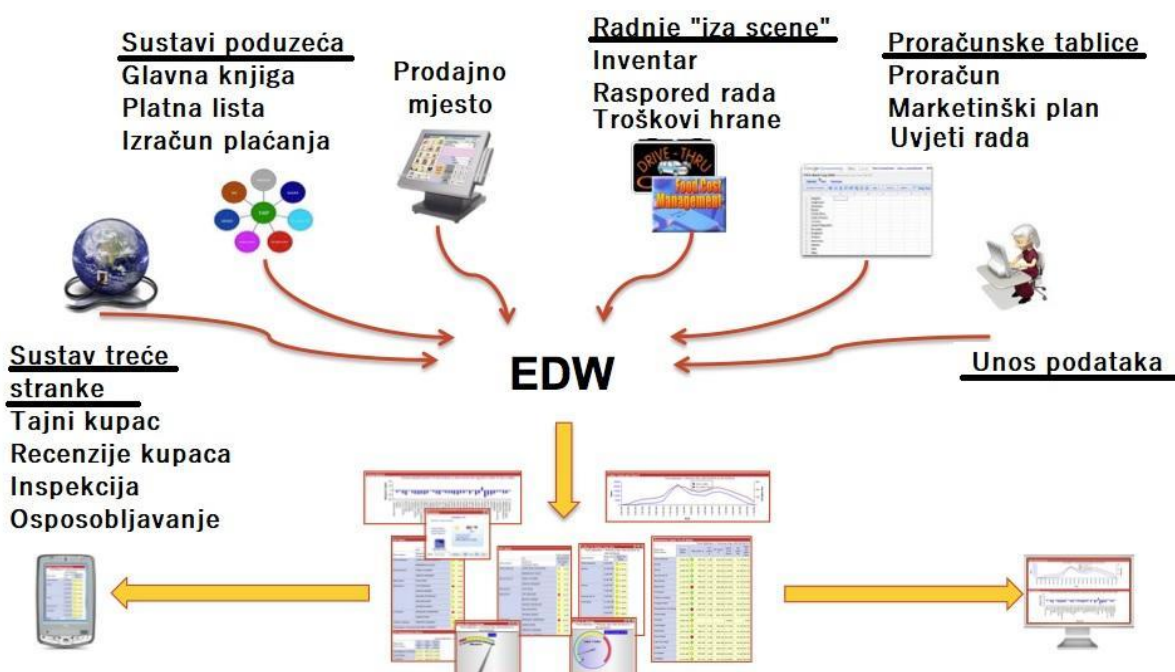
Sustavi poduzeća
Glavna knjiga
Platna lista
Izračun plaćanja

Prodajno mjesto

Radnje "iza scene"
Inventar
Raspored rada
Troškovi hrane

DRIVE-THRU
Food Cost Management

Proračunske tablice
Proračun
Marketinški plan
Uvjeti rada

Sustav treće stranke
Tajni kupac
Recenzije kupaca
Inspekcija
Osposobljavanje

EDW

Unos podataka